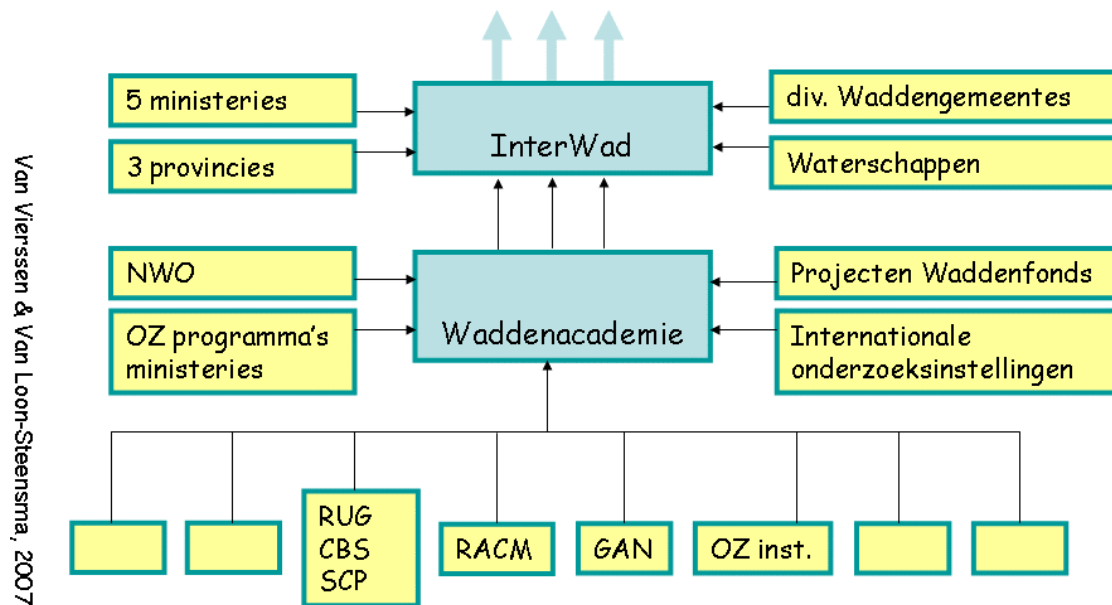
Van Vierssen & Van Loon-Steensma, 2007

5 ministeries

3 provincies

InterWad

div. Waddengemeentes

Waterschappen

NWO

OZ programma's ministeries

Waddenacademie

Projecten Waddenfonds

Internationale onderzoeksinstellingen

RUG
CBS
SCP

RACM

GAN

OZ inst.